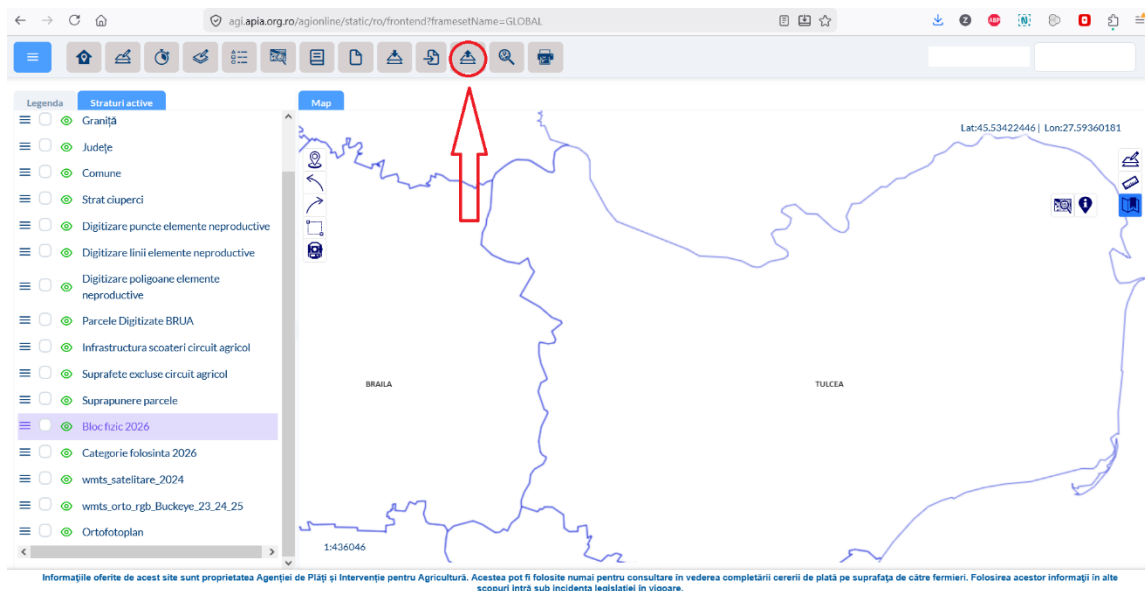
agi.apia.org.ro/agionline/static/ro/frontend?framesetName=GLOBAL

Legenda
Straturi active
Map

Graniță
Județe
Comune
Strat ciuperci
Digitizare puncte elemente neproductive
Digitizare linii elemente neproductive
Digitizare poligoane elemente neproductive
Parcele Digitizate BRUA
Infrastructura scoateri circuit agricol
Suprafete excluse circuit agricol
Suprapunere parcele
Bloc fizic 2026
Categorie folosinta 2026
wmts_satelitare_2024
wmts_orto_rgb_Buckeye_23_24_25
Ortofotoplan

Lat:45.53422446 | Lon:27.59360181

BRAILA
TULCEA

1:436046

Informațiile oferite de acest site sunt proprietatea Agenției de Plăți și Intervenție pentru Agricultură. Acestea pot fi folosite numai pentru consultare în vederea completării cererii de plată pe suprafața de către fermieri. Folosirea acestor informații în alte scopuri intră sub incidența legislației în vigoare.